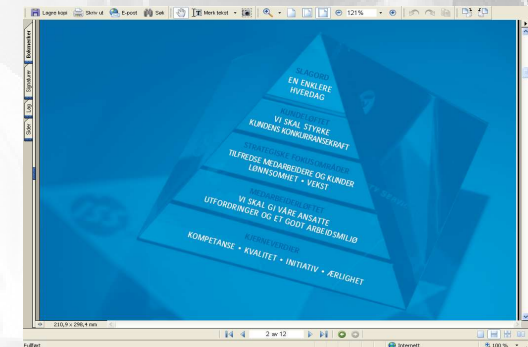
Lagre kopi Skriv ut E-post Søk Merk tekst 121%

Bokmerker Signaturer Lag Sider

VISJON
EN ENKLERE HVERDAG

KUNDELØFTET
VI SKAL STYRKE KUNDENS KONKURRANSEKRAFT

STRATEGISKE HOVEDOMRÅDER
TILFREDSE MEDARBEIDERE OG KUNDER
LØNNSOMHET • VEKST

MEDARBEIDERLØFTET
VI SKAL GI VÅRE ANSATTE UTFORDRINGER OG ET GODT ARBEIDSMILJØ

KJERNEVERDIER
KOMPETANSE • KVALITET • INITIATIV • ÆRLIGHET

210,9 x 296,4 mm

2 av 12

Fullført

Internett

100 %